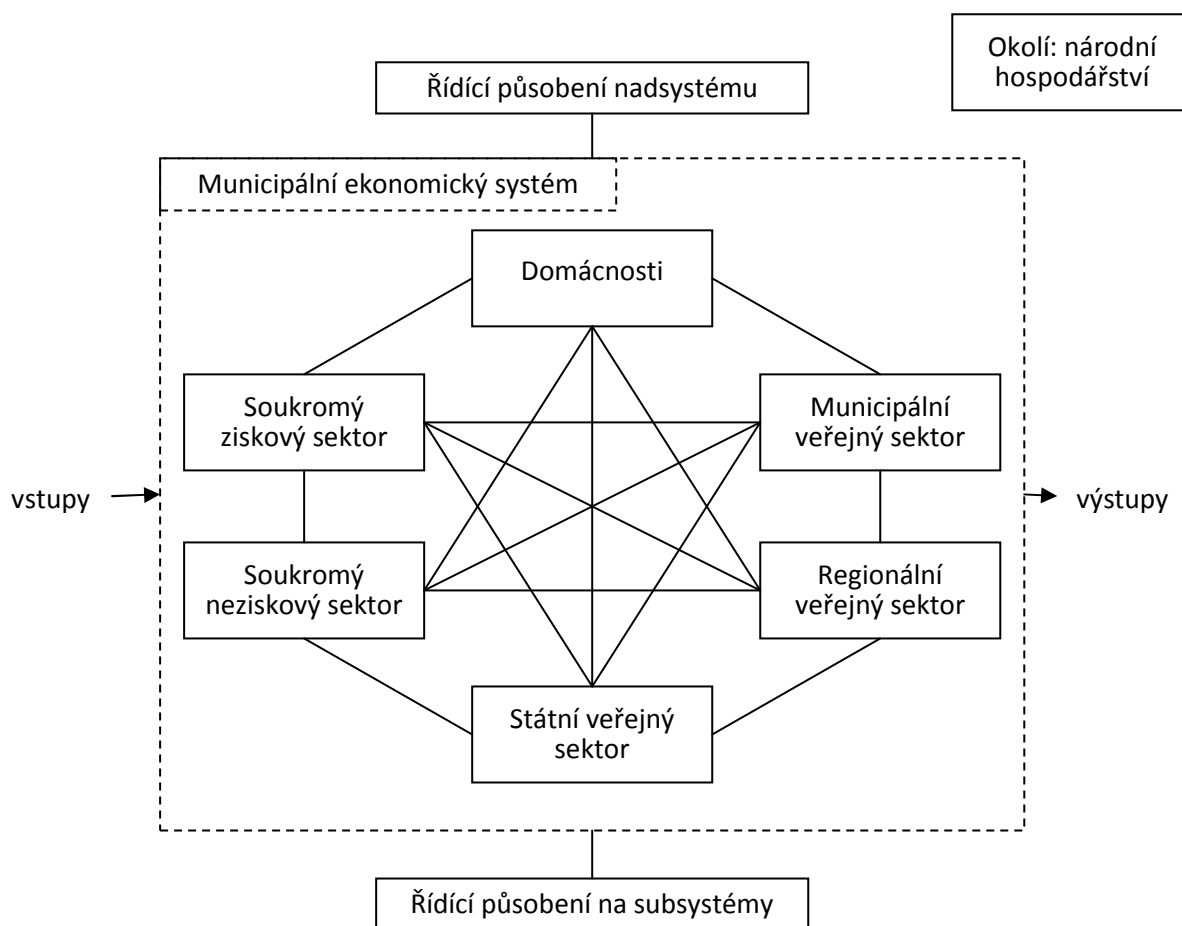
Okolí: národní hospodářství

Řídící působení nadsystému

Municipální ekonomický systém

Domácnosti

Soukromý ziskový sektor

Municipální veřejný sektor

vstupy

výstupy

Soukromý neziskový sektor

Regionální veřejný sektor

Státní veřejný sektor

Řídící působení na subsystémy